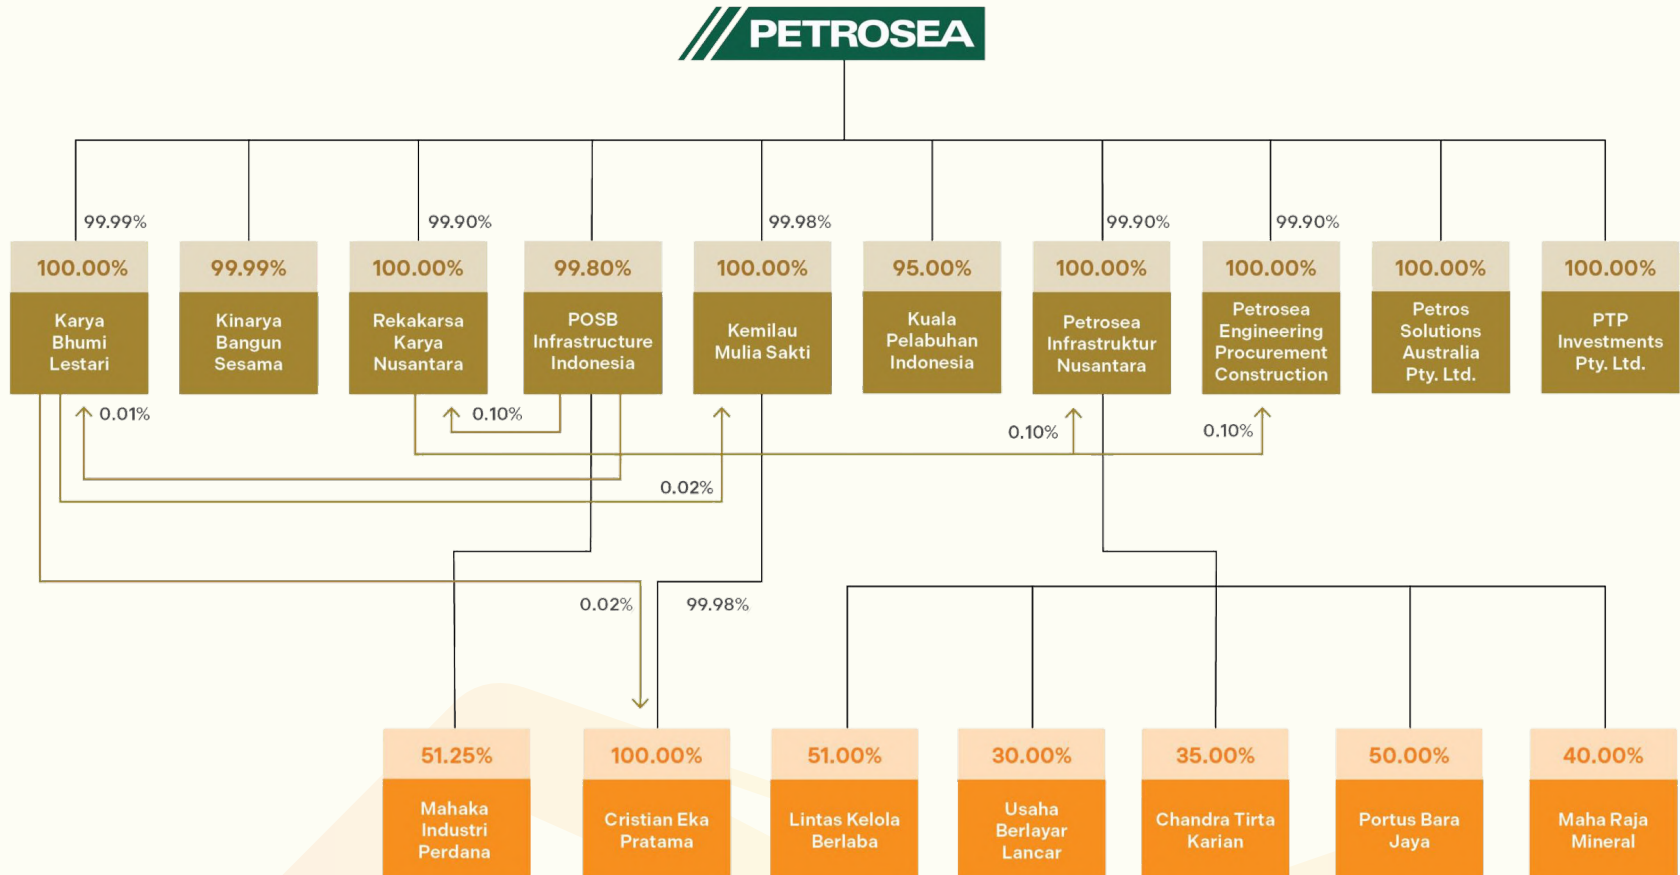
PETROSEA

99.99%
100.00%
Karya Bhumi Lestari

99.99%
Kinarya Bangun Sesama

99.90%
100.00%
Rekakarsa Karya Nusantara

99.80%
POSB Infrastructure Indonesia

99.98%
100.00%
Kemilau Mulia Sakti

95.00%
Kuala Pelabuhan Indonesia

99.90%
100.00%
Petrosea Infrastruktur Nusantara

99.90%
100.00%
Petrosea Engineering Procurement Construction

100.00%
Petros Solutions Australia Pty. Ltd.

100.00%
PTP Investments Pty. Ltd.

0.01%
0.10%
0.10%
0.10%
0.02%
0.02%
99.98%

51.25%
Mahaka Industri Perdana

100.00%
Cristian Eka Pratama

51.00%
Lintas Kelola Berlaba

30.00%
Usaha Berlayar Lancar

35.00%
Chandra Tirta Karian

50.00%
Portus Bara Jaya

40.00%
Maha Raja Mineral